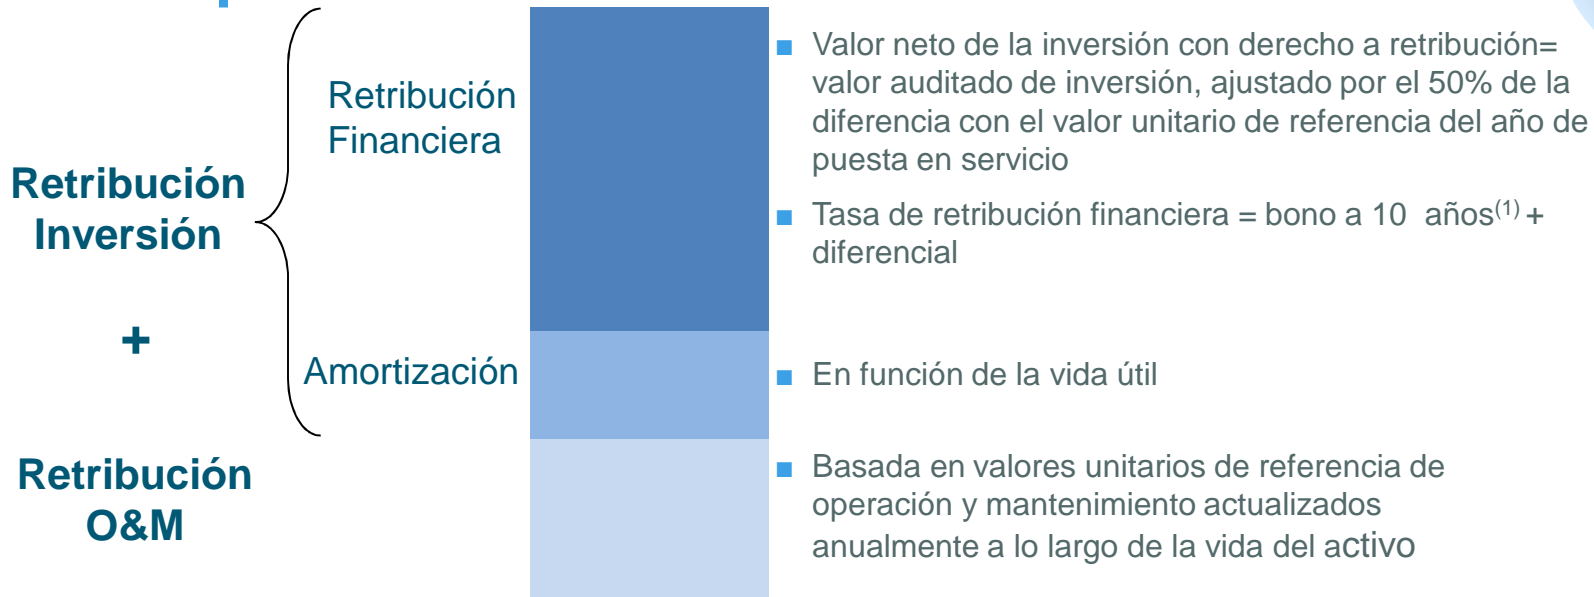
Retribución Inversión

+

Retribución O&M

Retribución Financiera

Amortización

Valor neto de la inversión con derecho a retribución= valor auditado de inversión, ajustado por el 50% de la diferencia con el valor unitario de referencia del año de puesta en servicio

Tasa de retribución financiera = bono a 10 años$^{(1)}$ + diferencial

En función de la vida útil

Basada en valores unitarios de referencia de operación y mantenimiento actualizados anualmente a lo largo de la vida del activo